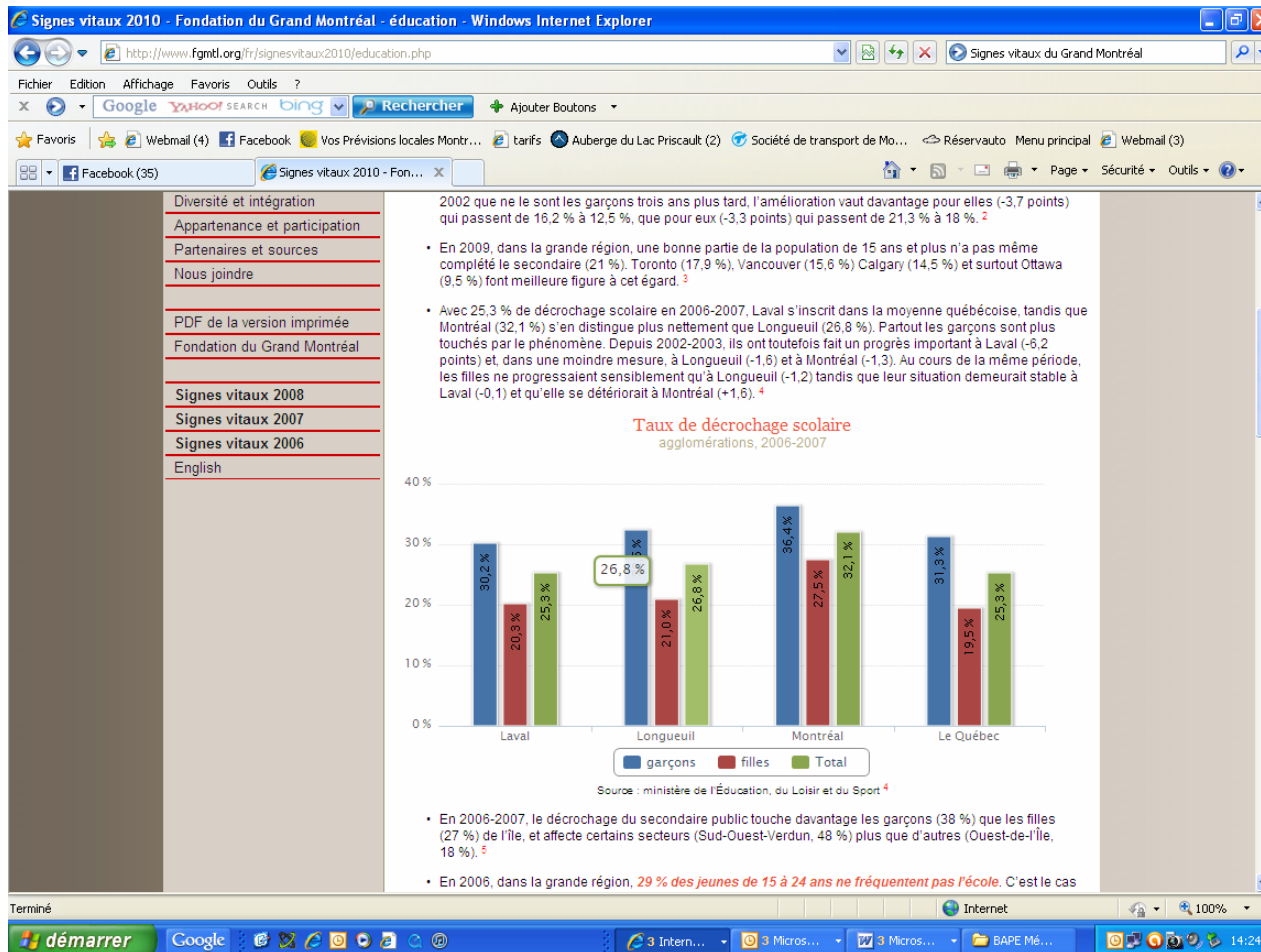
Signes vitaux 2010 - Fondation du Grand Montréal - éducation - Windows Internet Explorer

http://www.fgmtl.org/fr/signesvitaux2010/education.php

Signes vitaux du Grand Montréal

Fichier Edition Affichage Favoris Outils ?

Google YAHOO! SEARCH bing Rechercher Ajouter Boutons

Favoris Webmail (4) Facebook Vos Prévisions locales Montr... tarifs Auberge du Lac Priscault (2) Société de transport de Mo... Réservauto Menu principal Webmail (3)

Facebook (35) Signes vitaux 2010 - Fon...

Page Sécurité Outils

Diversité et intégration
Appartenance et participation
Partenaires et sources
Nous joindre

PDF de la version imprimée
Fondation du Grand Montréal

Signes vitaux 2008
Signes vitaux 2007
Signes vitaux 2006
English

2002 que ne le sont les garçons trois ans plus tard, l'amélioration vaut davantage pour elles (-3,7 points) qui passent de 16,2 % à 12,5 %, que pour eux (-3,3 points) qui passent de 21,3 % à 18 %. 2

• En 2009, dans la grande région, une bonne partie de la population de 15 ans et plus n'a pas même complété le secondaire (21 %). Toronto (17,9 %), Vancouver (15,6 %) Calgary (14,5 %) et surtout Ottawa (9,5 %) font meilleure figure à cet égard. 3

• Avec 25,3 % de décrochage scolaire en 2006-2007, Laval s'inscrit dans la moyenne québécoise, tandis que Montréal (32,1 %) s'en distingue plus nettement que Longueuil (26,8 %). Partout les garçons sont plus touchés par le phénomène. Depuis 2002-2003, ils ont toutefois fait un progrès important à Laval (-6,2 points) et, dans une moindre mesure, à Longueuil (-1,6) et à Montréal (-1,3). Au cours de la même période, les filles ne progressaient sensiblement qu'à Longueuil (-1,2) tandis que leur situation demeurait stable à Laval (-0,1) et qu'elle se détériorait à Montréal (+1,6). 4

Taux de décrochage scolaire
agglomérations, 2006-2007

40 %
30 %
20 %
10 %
0 %

30,2 % 20,3 % 25,3 %
26,8 % 21,0 % 26,8 %
36,4 % 27,5 % 32,1 %
31,3 % 19,5 % 25,3 %

Laval Longueuil Montréal Le Québec

garçons filles Total

Source : ministère de l'Éducation, du Loisir et du Sport 4

• En 2006-2007, le décrochage du secondaire public touche davantage les garçons (38 %) que les filles (27 %) de l'île, et affecte certains secteurs (Sud-Ouest-Verdun, 48 %) plus que d'autres (Ouest-de-l'Île, 18 %). 5

• En 2006, dans la grande région, 29 % des jeunes de 15 à 24 ans ne fréquentent pas l'école. C'est le cas

Terminé Internet 100%

démarrer Google 3 Intern... 3 Micros... 3 Micros... BAPE Mé... 14:24